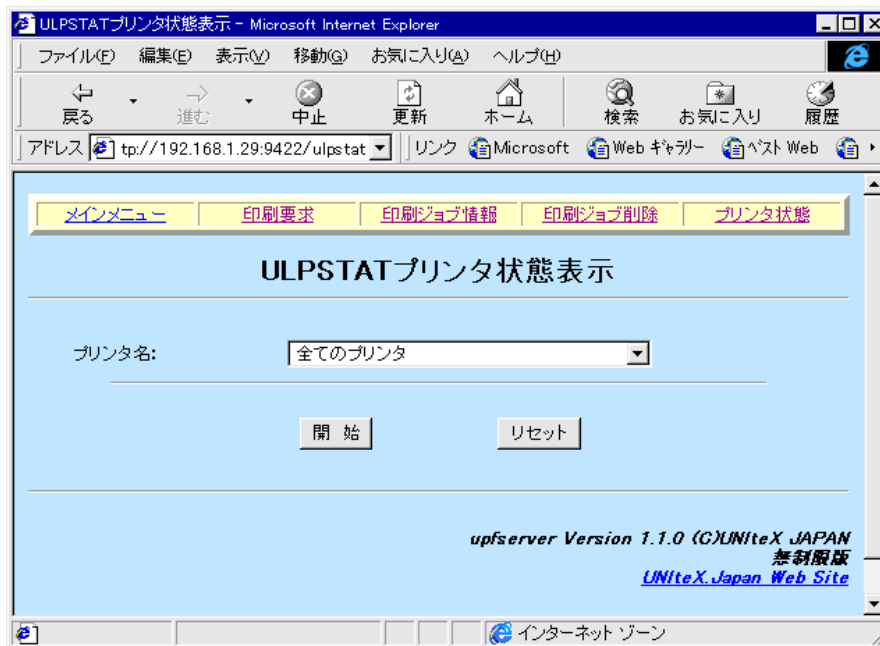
ULPSTATプリンタ状態表示 - Microsoft Internet Explorer

ファイル(F) 編集(E) 表示(V) 移動(G) お気に入り(A) ヘルプ(H)

戻る 進む 中止 更新 ホーム 検索 お気に入り 履歴

アドレス tp://192.168.1.29:9422/ulpstat リンク Microsoft Web ｷﾞｬﾗﾘｰ ﾍﾞｽﾄ Web

| メインメニュー | 印刷要求 | 印刷ジョブ情報 | 印刷ジョブ削除 | プリンタ状態 |
|---|---|---|---|---|

ULPSTATプリンタ状態表示

プリンタ名: 全てのプリンタ

開 始 リセット

upfserver Version 1.1.0 (C)UNIteX JAPAN
無制限版
UNIteX.Japan Web Site

インターネット ゾーン